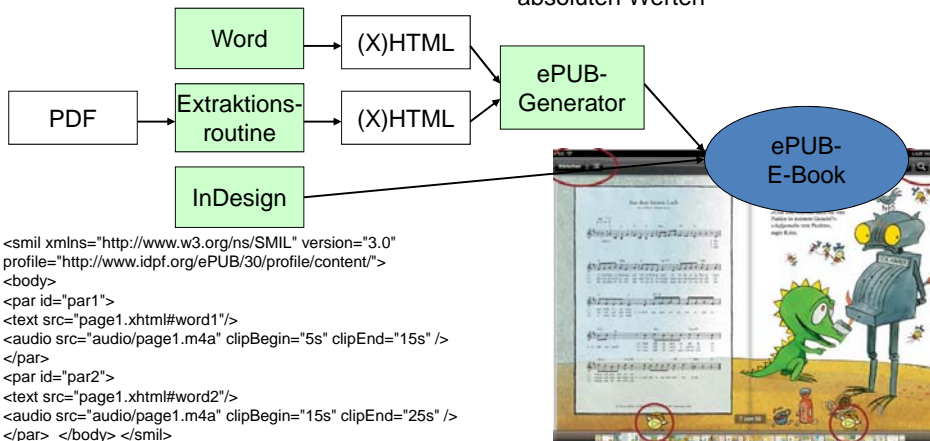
absoluten Werten

Word

(X)HTML

ePUB-Generator

PDF

Extraktionsroutine

(X)HTML

ePUB-E-Book

InDesign

<smil xmlns="http://www.w3.org/ns/SMIL" version="3.0" profile="http://www.idpf.org/ePUB/30/profile/content/">
<body>
<par id="par1">
<text src="page1.xhtml#word1"/>
<audio src="audio/page1.m4a" clipBegin="5s" clipEnd="15s" />
</par>
<par id="par2">
<text src="page1.xhtml#word2"/>
<audio src="audio/page1.m4a" clipBegin="15s" clipEnd="25s" />
</par> </body> </smil>